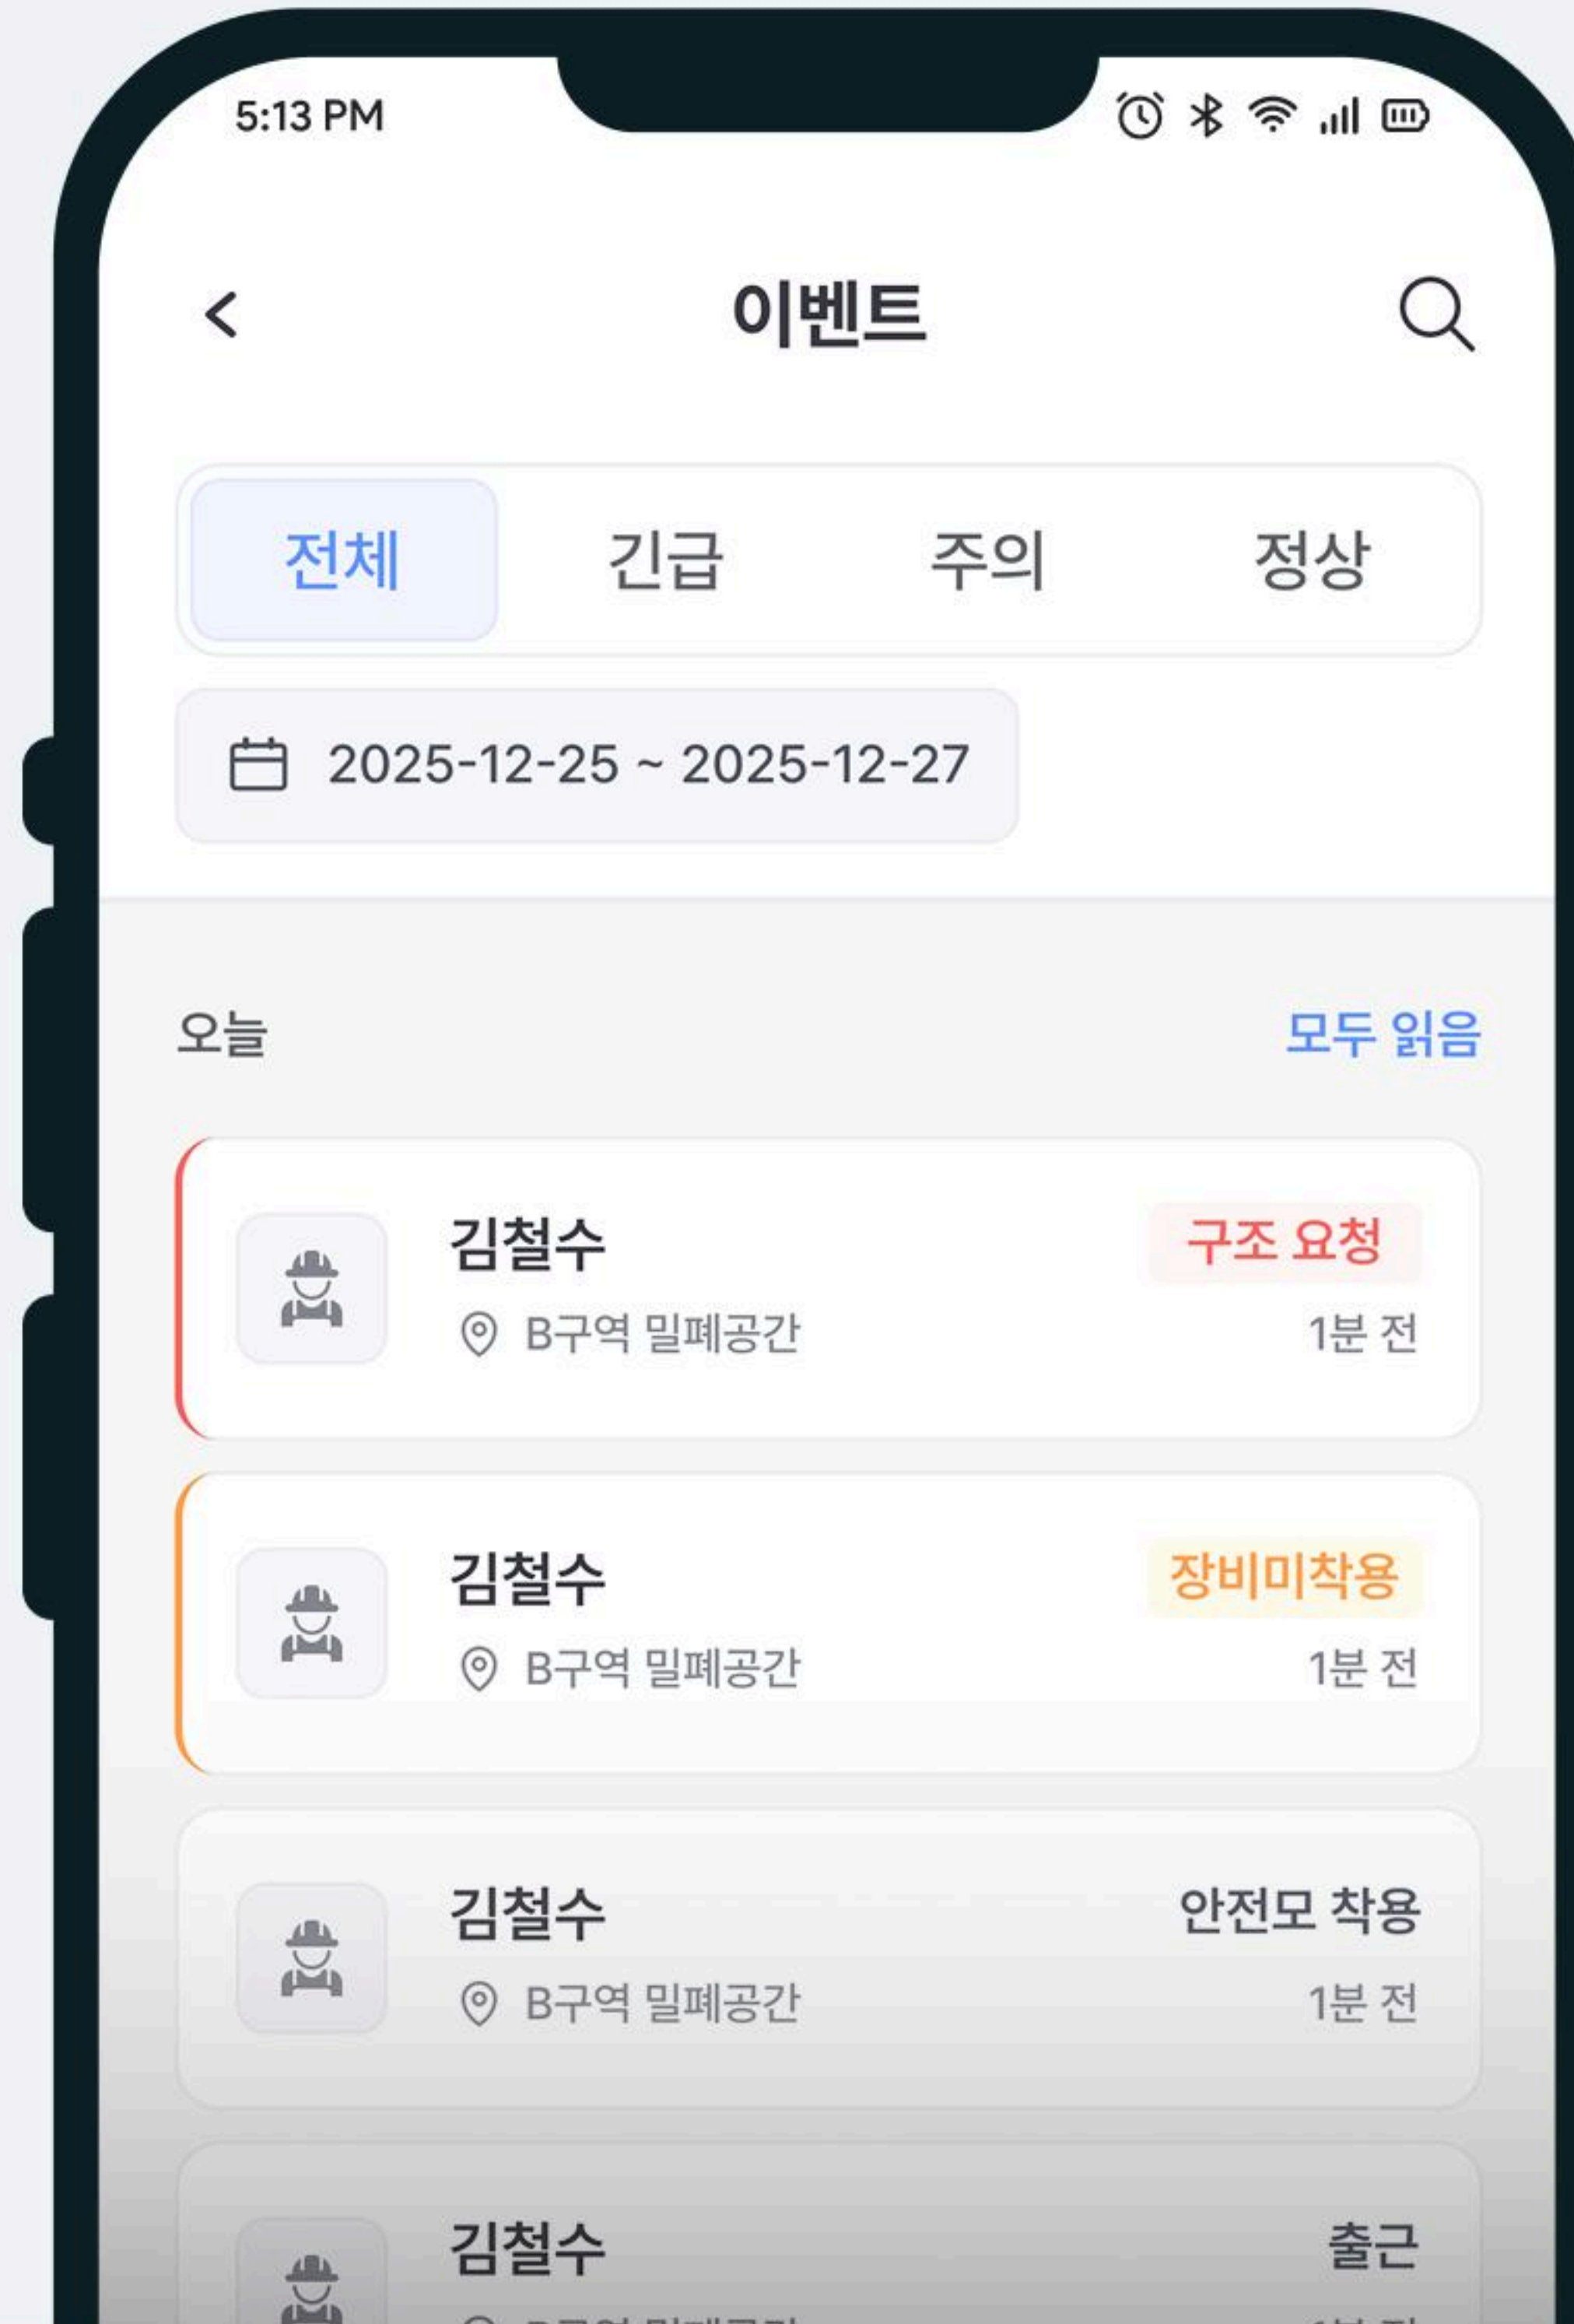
5:13 PM

이벤트

전체 긴급 주의 정상

2025-12-25 ~ 2025-12-27

오늘 모두 읽음

김철수
B구역 밀폐공간
구조 요청
1분 전

김철수
B구역 밀폐공간
장비미착용
1분 전

김철수
B구역 밀폐공간
안전모 착용
1분 전

김철수
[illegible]
출근
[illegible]